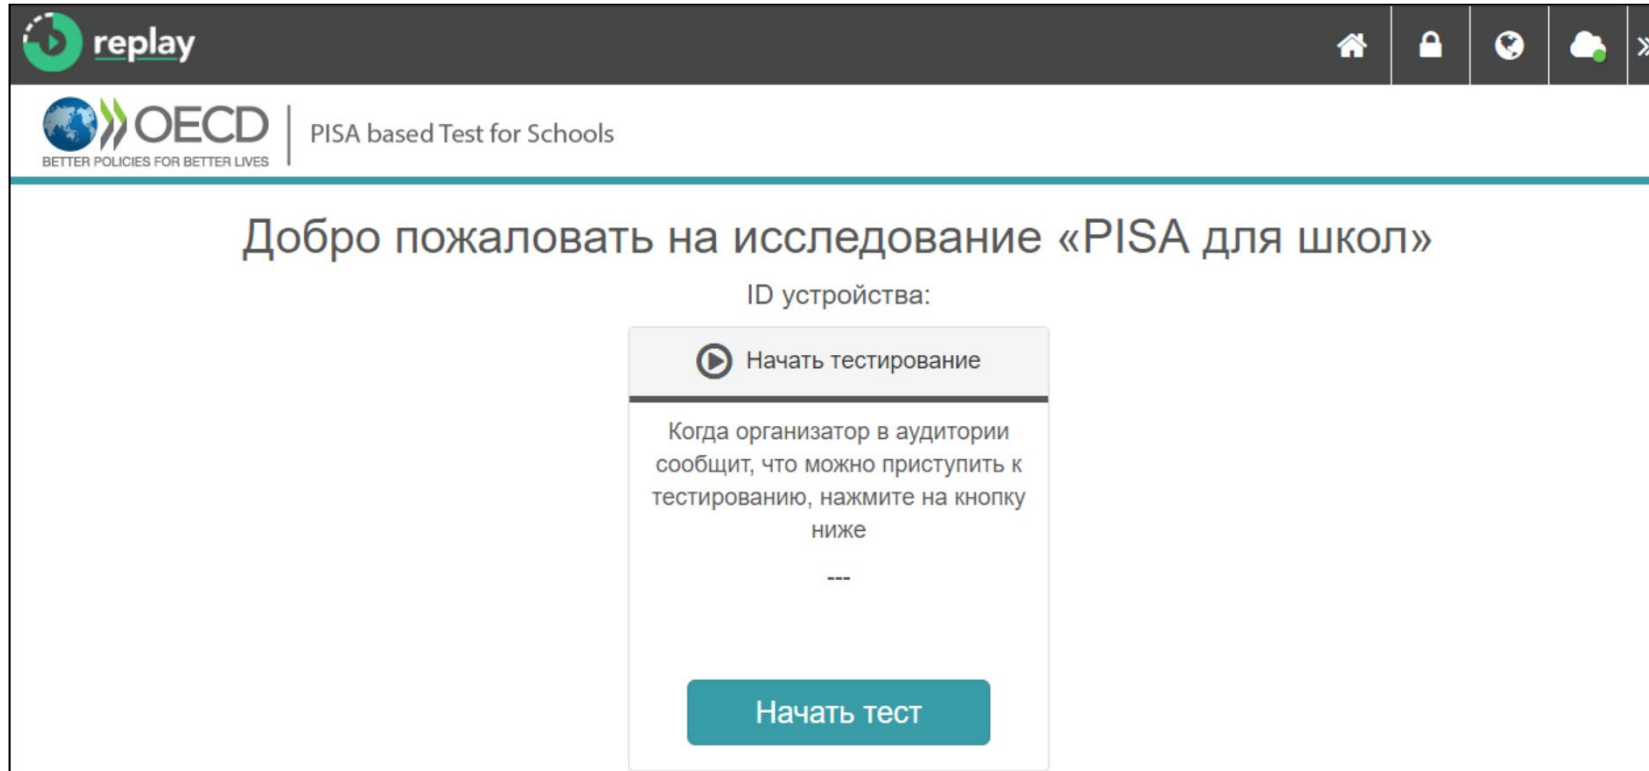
replay

OECD
BETTER POLICIES FOR BETTER LIVES

PISA based Test for Schools

Добро пожаловать на исследование «PISA для школ»

ID устройства:

Начать тестирование

Когда организатор в аудитории сообщит, что можно приступить к тестированию, нажмите на кнопку ниже

---

Начать тест